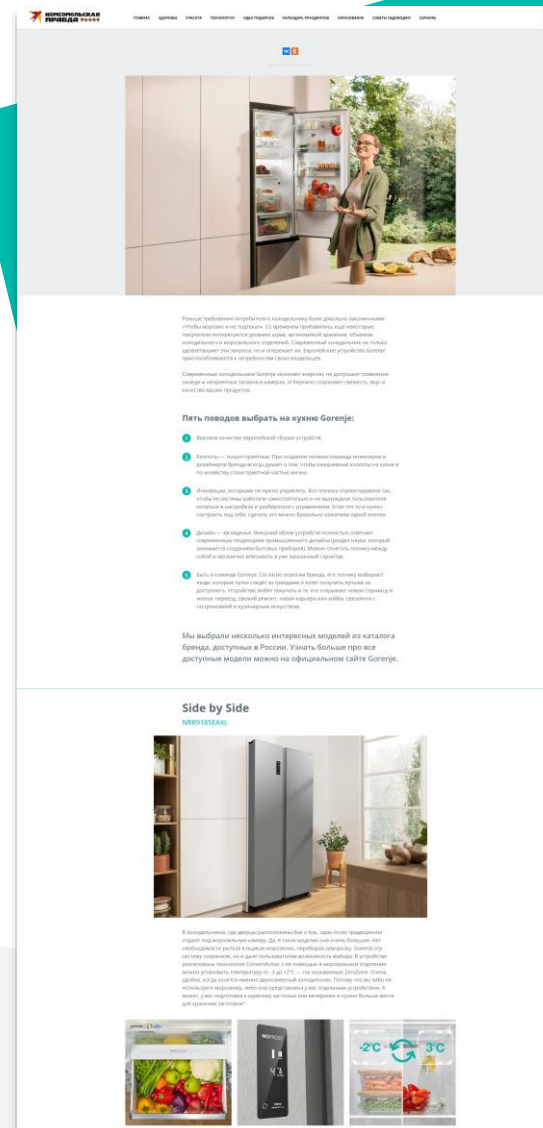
КОМСОМОЛЬСКАЯ ПРАВДА

ГЛАВНАЯ ЗДОРОВЬЕ КРАСОТА ТЕХНОЛОГИИ ИДЕИ ПОДАРКОВ КАЛЕНДАРЬ ПРАЗДНИКОВ ОБРАЗОВАНИЕ СОВЕТЫ ЭКСПЕРТОВ СЕРИАЛЫ

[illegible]

Пять поводов выбрать на кухню Gorenje:

1 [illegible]

2 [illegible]

3 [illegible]

4 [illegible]

5 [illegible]

Мы выбрали несколько интересных моделей из каталога бренда, доступных в России. Узнать больше про все доступные модели можно на официальном сайте Gorenje.

Side by Side

NRR9185EAXL

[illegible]

-2°C 3°C